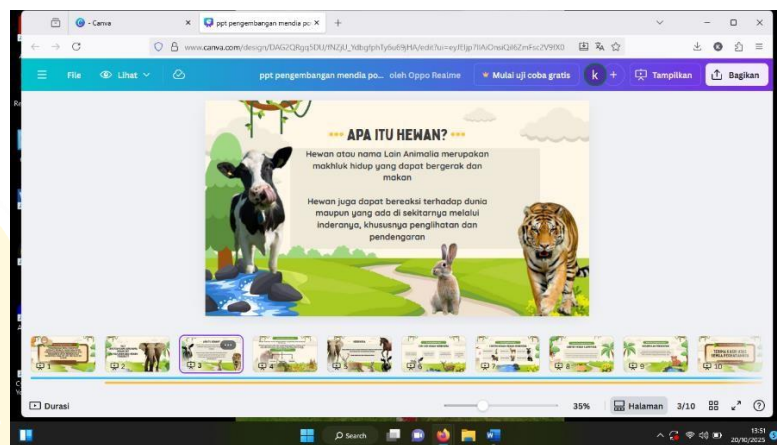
- Canva
ppt pengembangan mendia pe ×
www.canva.com/design/DAG2QRgq5DU/fNZjU_Xdbgfph Ty6o69jHA/edit?ui=eyJfIjp7IlAiOnsiQi6Zm6sc2V9fX0

File Lihat
ppt pengembangan mendia po... oleh Oppo Realme
Mulai uji coba gratis
k
Tampilkan
Bagikan

APA ITU HEWAN?

Hewan atau nama Lain Animalia merupakan makhluk hidup yang dapat bergerak dan makan

Hewan juga dapat bereaksi terhadap dunia maupun yang ada di sekitarnya melalui inderanya, khususnya penglihatan dan pendengaran

1 2 3 4 5 6 7 8 9 10
TERIMA KASIH ATAS PERHATIANNYA

Durasi
35%
Halaman 3/10
Search
13:51
20/10/2025